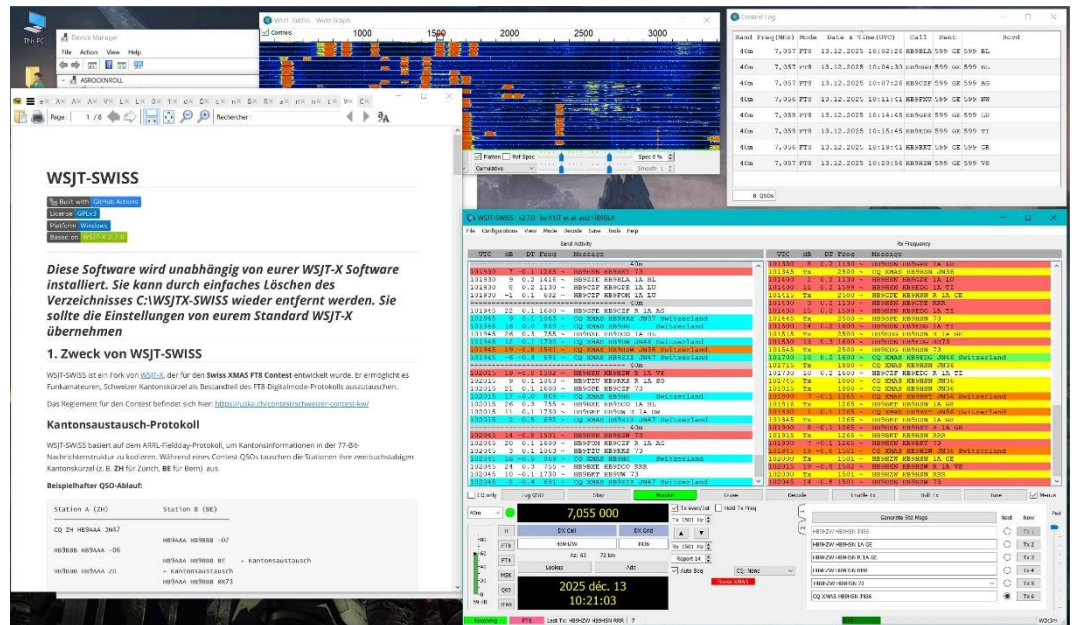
This PC

Device Manager
File Action View Help
ASROCKNROLL

Page 1 / 8 Rechercher

WSJT-SWISS

Built with GitHub Actions
License GPLv3
Platform Windows
Based on WSJT-X 2.7.0

Diese Software wird unabhängig von eurer WSJT-X Software installiert. Sie kann durch einfaches Löschen des Verzeichnisses C:\WSJTX-SWISS wieder entfernt werden. Sie sollte die Einstellungen von eurem Standard WSJT-X übernehmen

1. Zweck von WSJT-SWISS

WSJT-SWISS ist ein Fork von WSJT-X, der für den Swiss XMAS FT8 Contest entwickelt wurde. Er ermöglicht es Funkamateuren, Schweizer Kantonskürzel als Bestandteil des FT8-Digitalmode-Protokolls auszutauschen.

Das Reglement für den Contest befindet sich hier: https://uska.ch/contest/schweizer-contest-kw/

Kantonsaustausch-Protokoll

WSJT-SWISS basiert auf dem ARRL-Fieldday-Protokoll, um Kantonsinformationen in der 77-Bit-Nachrichtenstruktur zu kodieren. Während eines Contest QSOs tauschen die Stationen ihre zweibuchstabigen Kantonskürzel (z. B. ZH für Zürich, BE für Bern) aus.

Beispielhafter QSO-Ablauf:

| Station A (ZH) | Station B (BE) |
|---|---|
| CQ ZH HB9AAA JN47 | |
| | HB9AAA HB9BBB -07 |
| HB9BBB HB9AAA -06 | |
| | HB9AAA HB9BBB BE ← Kantonsaustausch |
| HB9BBB HB9AAA ZH ← Kantonsaustausch | |
| | HB9AAA HB9BBB RR73 |

WSJT-SWISS Wide Graph
Controls 1000 1500 2000 2500 3000
Flatten Ref Spec Spec 0 % Cumulative Smooth 1

Contest Log

| Band | Freq(MHz) | Mode | Date & Time(UTC) | Call | Sent | Rcvd |
|---|---|---|---|---|---|---|
| 40m | 7,057 | FT8 | 13.12.2025 10:02:26 | HB9BLA | 599 GE | 599 BL |
| 40m | 7,057 | FT8 | 13.12.2025 10:04:33 | HB9HGN | 599 GE | 599 BE |
| 40m | 7,057 | FT8 | 13.12.2025 10:07:26 | HB9CZF | 599 GE | 599 AG |
| 40m | 7,056 | FT8 | 13.12.2025 10:11:11 | HB9FXU | 599 GE | 599 NW |
| 40m | 7,058 | FT8 | 13.12.2025 10:14:45 | HB9GRX | 599 GE | 599 LU |
| 40m | 7,058 | FT8 | 13.12.2025 10:15:45 | HB9EDG | 599 GE | 599 TI |
| 40m | 7,056 | FT8 | 13.12.2025 10:19:41 | HB9BKT | 599 GE | 599 GR |
| 40m | 7,057 | FT8 | 13.12.2025 10:20:56 | HB9BZW | 599 GE | 599 VS |

8 QSOs

WSJT-SWISS v2.7.0 by K1JT et al. and HB9DLA
File Configurations View Mode Decode Save Tools Help
Band Activity
UTC dB DT Freq Message
Rx Frequency
UTC dB DT Freq Message

CQ only Log QSO Stop Monitor Erase Decode Enable Tx Halt Tx Tune Menus
40m 7,055 000
Tx even/1st Hold Tx Freq
Tx 1501 Hz
Rx 1501 Hz
Report 14
Auto Seq
CQ: None
Swiss XMAS
DX Call DX Grid
HB9HZW JN36
Az: 63 72 km
Lookup Add
2025 déc. 13
10:21:03
FT8 FT4 MSK Q65 JT65
Generate Std Msgs Next Now
HB9HZW HB9HSN JN36 Tx 1
HB9HZW HB9HSN 14 Tx 2
HB9HZW HB9HSN R 1A GE Tx 3
HB9HZW HB9HSN RRR Tx 4
HB9HZW HB9HSN 73 Tx 5
CQ XMAS HB9HSN JN36 Tx 6
Receiving FT8 Last Tx: HB9HZW HB9HSN RRR 7